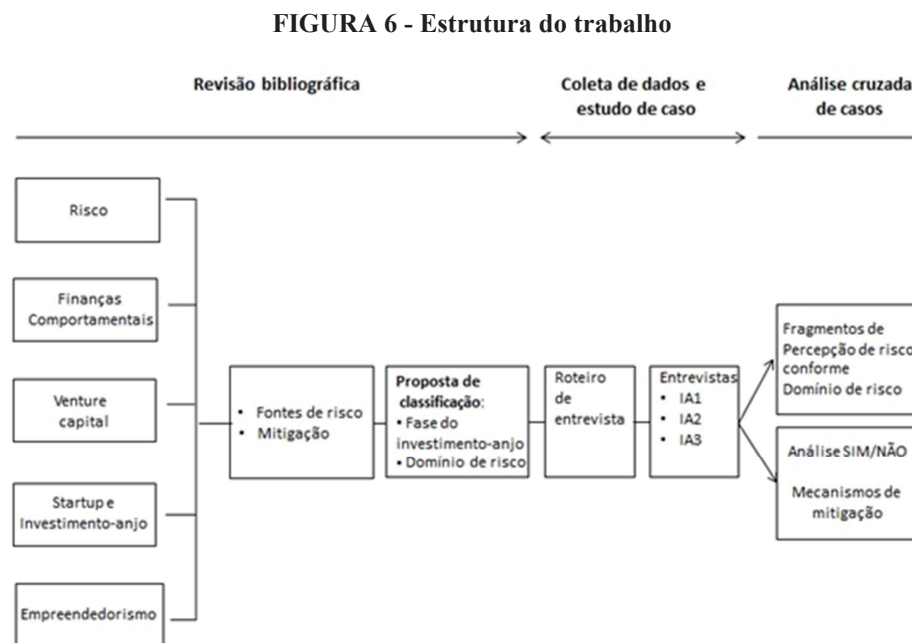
FIGURA 6 - Estrutura do trabalho

Revisão bibliográfica

Coleta de dados e estudo de caso

Análise cruzada de casos

Risco

Finanças Comportamentais

Venture capital

Startup e Investimento-anjo

Empreendedorismo

• Fontes de risco
• Mitigação

Proposta de classificação:
• Fase do investimento-anjo
• Domínio de risco

Roteiro de entrevista

Entrevistas
• IA1
• IA2
• IA3

Fragmentos de Percepção de risco conforme Domínio de risco

Análise SIM/NÃO

Mecanismos de mitigação